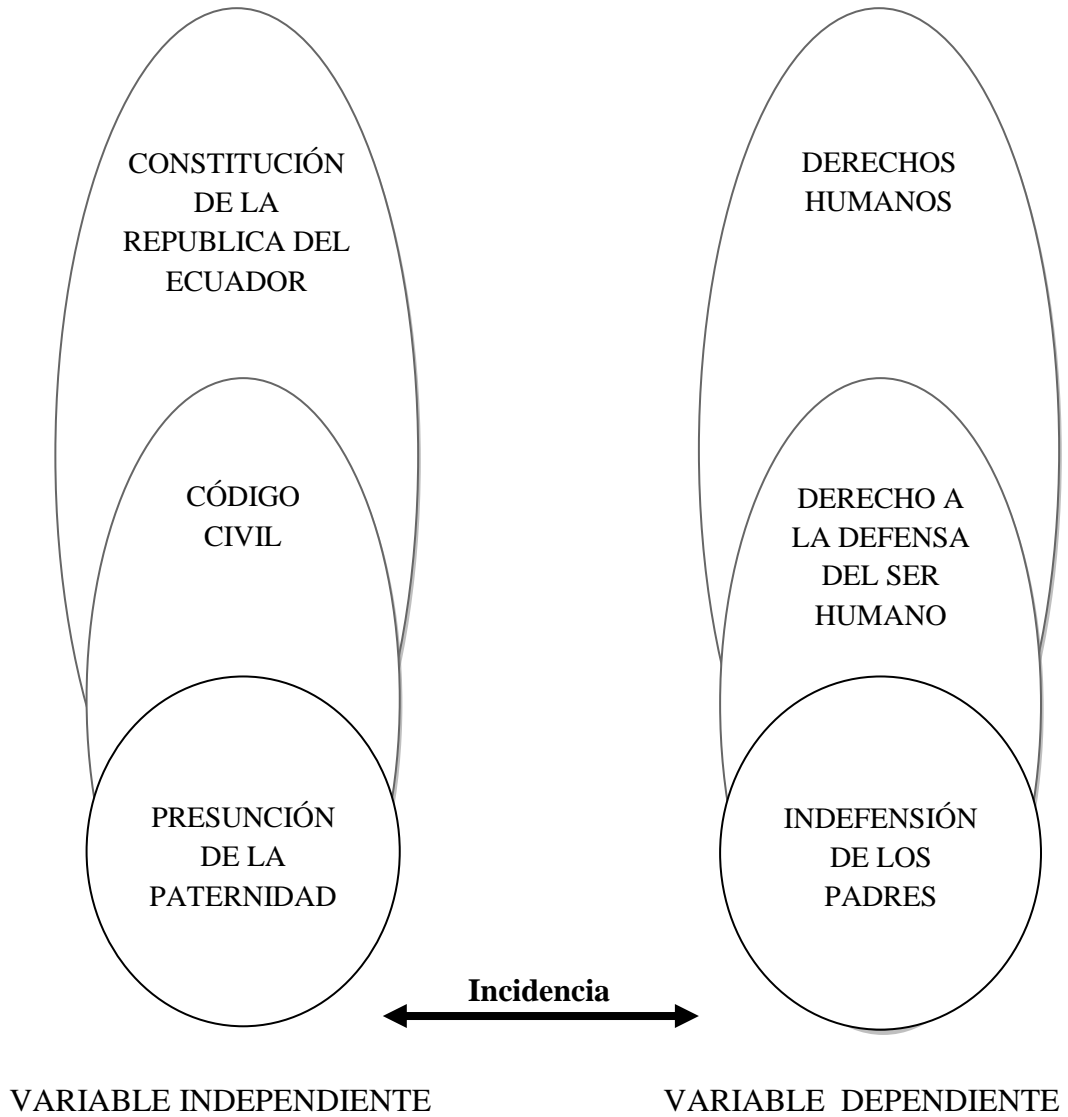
CONSTITUCIÓN DE LA REPUBLICA DEL ECUADOR

CÓDIGO CIVIL

PRESUNCIÓN DE LA PATERNIDAD

DERECHOS HUMANOS

DERECHO A LA DEFENSA DEL SER HUMANO

INDEFENSIÓN DE LOS PADRES

Incidencia

VARIABLE INDEPENDIENTE

VARIABLE DEPENDIENTE